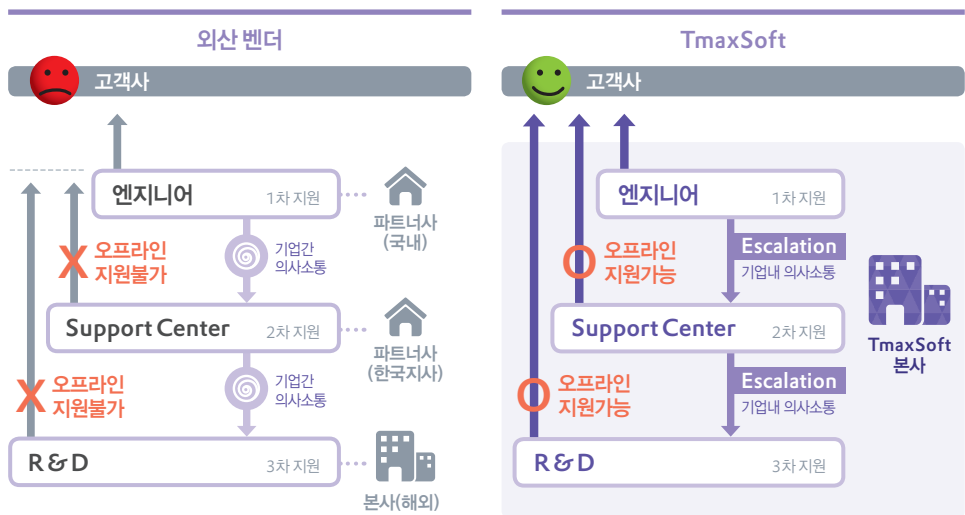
외산 벤더

고객사

엔지니어 1차 지원

파트너사 (국내)

기업간 의사소통

X 오프라인 지원불가

Support Center 2차 지원

파트너사 (한국지사)

기업간 의사소통

X 오프라인 지원불가

R & D 3차 지원

본사(해외)

TmaxSoft

고객사

엔지니어 1차 지원

Escalation 기업내 의사소통

O 오프라인 지원가능

Support Center 2차 지원

TmaxSoft 본사

Escalation 기업내 의사소통

O 오프라인 지원가능

R & D 3차 지원